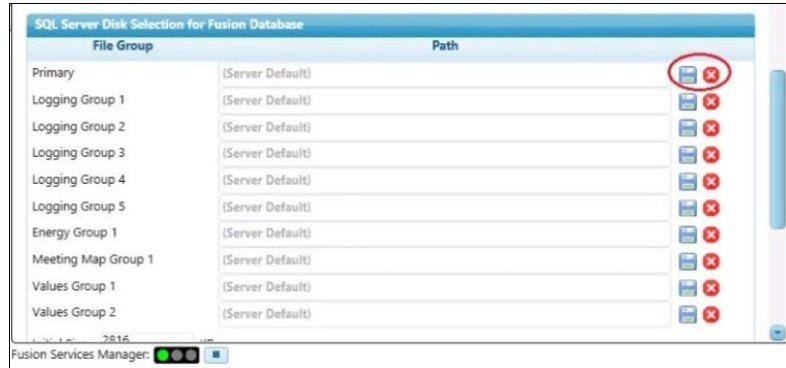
SQL Server Disk Selection for Fusion Database

| File Group | Path |
|---|---|
| Primary | (Server Default) |
| Logging Group 1 | (Server Default) |
| Logging Group 2 | (Server Default) |
| Logging Group 3 | (Server Default) |
| Logging Group 4 | (Server Default) |
| Logging Group 5 | (Server Default) |
| Energy Group 1 | (Server Default) |
| Meeting Map Group 1 | (Server Default) |
| Values Group 1 | (Server Default) |
| Values Group 2 | (Server Default) |

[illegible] 2816 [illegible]

Fusion Services Manager: